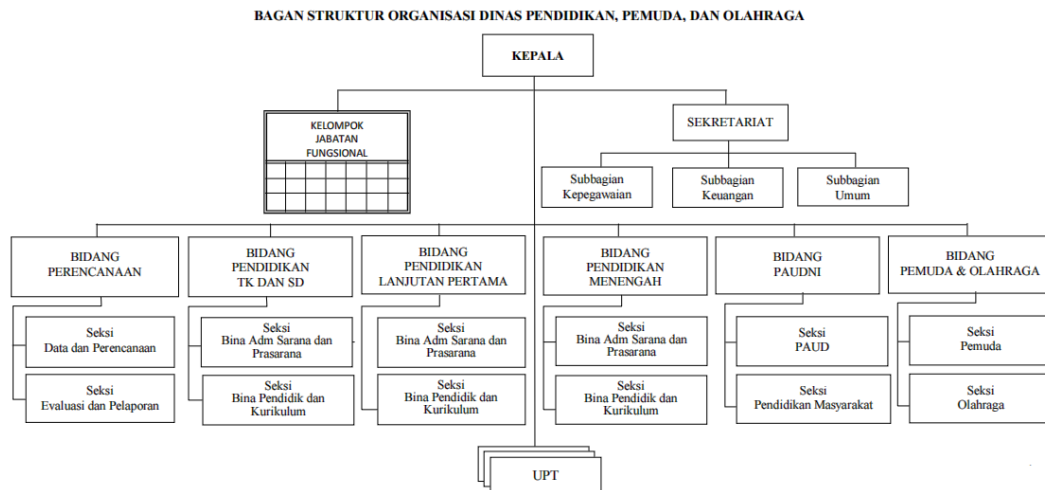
BAGAN STRUKTUR ORGANISASI DINAS PENDIDIKAN, PEMUDA, DAN OLAHRAGA

KEPALA

KELOMPOK JABATAN FUNGSIONAL

SEKRETARIAT

Subbagian Kepegawaian

Subbagian Keuangan

Subbagian Umum

BIDANG PERENCANAAN

Seksi Data dan Perencanaan

Seksi Evaluasi dan Pelaporan

BIDANG PENDIDIKAN TK DAN SD

Seksi Bina Adm Sarana dan Prasarana

Seksi Bina Pendidik dan Kurikulum

BIDANG PENDIDIKAN LANJUTAN PERTAMA

Seksi Bina Adm Sarana dan Prasarana

Seksi Bina Pendidik dan Kurikulum

BIDANG PENDIDIKAN MENENGAH

Seksi Bina Adm Sarana dan Prasarana

Seksi Bina Pendidik dan Kurikulum

BIDANG PAUDNI

Seksi PAUD

Seksi Pendidikan Masyarakat

BIDANG PEMUDA & OLAHRAGA

Seksi Pemuda

Seksi Olahraga

UPT